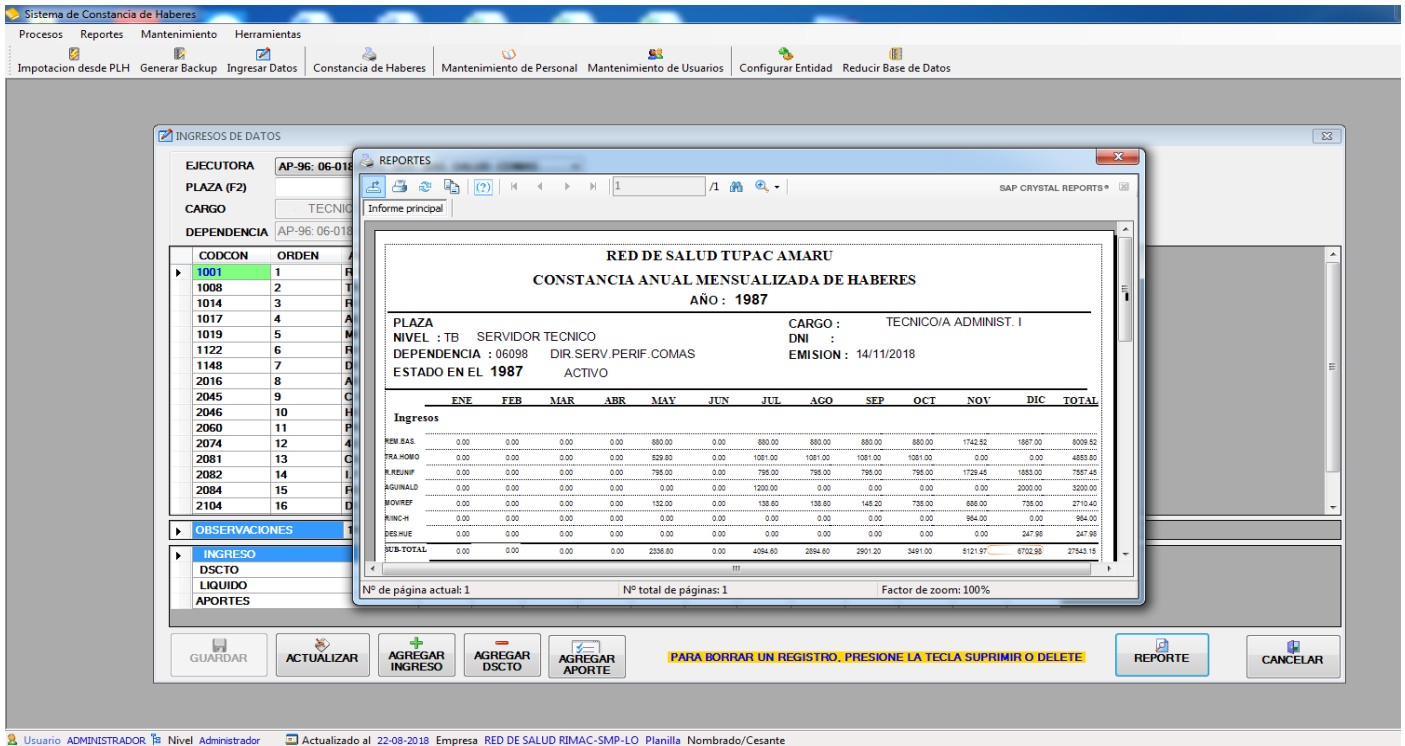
Sistema de Constancia de Haberes

Procesos Reportes Mantenimiento Herramientas

Impotacion desde PLH Generar Backup Ingresar Datos Constancia de Haberes Mantenimiento de Personal Mantenimiento de Usuarios Configurar Entidad Reducir Base de Datos

INGRESOS DE DATOS

EJECUTORA AP-96: 06-018
PLAZA (F2)
CARGO TECNIC
DEPENDENCIA AP-96: 06-018

| CODCON | ORDEN |
|---|---|
| 1001 | 1 |
| 1008 | 2 |
| 1014 | 3 |
| 1017 | 4 |
| 1019 | 5 |
| 1122 | 6 |
| 1148 | 7 |
| 2016 | 8 |
| 2045 | 9 |
| 2046 | 10 |
| 2060 | 11 |
| 2074 | 12 |
| 2081 | 13 |
| 2082 | 14 |
| 2084 | 15 |
| 2104 | 16 |

OBSERVACIONES

INGRESO
DSCTO
LIQUIDO
APORTES

REPORTES

/1 SAP CRYSTAL REPORTS®

Informe principal

RED DE SALUD TUPAC AMARU
CONSTANCIA ANUAL MENSUALIZADA DE HABERES
AÑO : 1987

PLAZA
NIVEL : TB SERVIDOR TECNICO
DEPENDENCIA : 06098 DIR.SERV.PERIF.COMAS
ESTADO EN EL 1987 ACTIVO

CARGO : TECNICO/A ADMINIST. I
DNI :
EMISION : 14/11/2018

| | ENE | FEB | MAR | ABR | MAY | JUN | JUL | AGO | SEP | OCT | NOV | DIC | TOTAL |
|---|---|---|---|---|---|---|---|---|---|---|---|---|---|
| Ingresos | | | | | | | | | | | | | |
| REM.BAS. | 0.00 | 0.00 | 0.00 | 0.00 | 880.00 | 0.00 | 880.00 | 880.00 | 880.00 | 880.00 | 1742.52 | 1867.00 | 8009.52 |
| TRA.HOMO | 0.00 | 0.00 | 0.00 | 0.00 | 529.80 | 0.00 | 1081.00 | 1081.00 | 1081.00 | 1081.00 | 0.00 | 0.00 | 4853.80 |
| R.REUNIF | 0.00 | 0.00 | 0.00 | 0.00 | 795.00 | 0.00 | 795.00 | 795.00 | 795.00 | 795.00 | 1729.45 | 1853.00 | 7557.45 |
| AGUINALD | 0.00 | 0.00 | 0.00 | 0.00 | 0.00 | 0.00 | 1200.00 | 0.00 | 0.00 | 0.00 | 0.00 | 2000.00 | 3200.00 |
| MOVIREF | 0.00 | 0.00 | 0.00 | 0.00 | 132.00 | 0.00 | 138.60 | 138.60 | 145.20 | 735.00 | 686.00 | 735.00 | 2710.40 |
| R/INC-H | 0.00 | 0.00 | 0.00 | 0.00 | 0.00 | 0.00 | 0.00 | 0.00 | 0.00 | 0.00 | 984.00 | 0.00 | 984.00 |
| DES.HUE | 0.00 | 0.00 | 0.00 | 0.00 | 0.00 | 0.00 | 0.00 | 0.00 | 0.00 | 0.00 | 0.00 | 247.98 | 247.98 |
| SUB-TOTAL | 0.00 | 0.00 | 0.00 | 0.00 | 2336.80 | 0.00 | 4094.60 | 2894.60 | 2901.20 | 3491.00 | 5121.97 | 6702.98 | 27543.15 |

Nº de página actual: 1 Nº total de páginas: 1 Factor de zoom: 100%

GUARDAR ACTUALIZAR AGREGAR INGRESO AGREGAR DSCTO AGREGAR APORTE PARA BORRAR UN REGISTRO, PRESIONE LA TECLA SUPRIMIR O DELETE REPORTE CANCELAR

Usuario ADMINISTRADOR Nivel Administrador Actualizado al 22-08-2018 Empresa RED DE SALUD RIMAC-SMP-LO Planilla Nombrado/Cesante